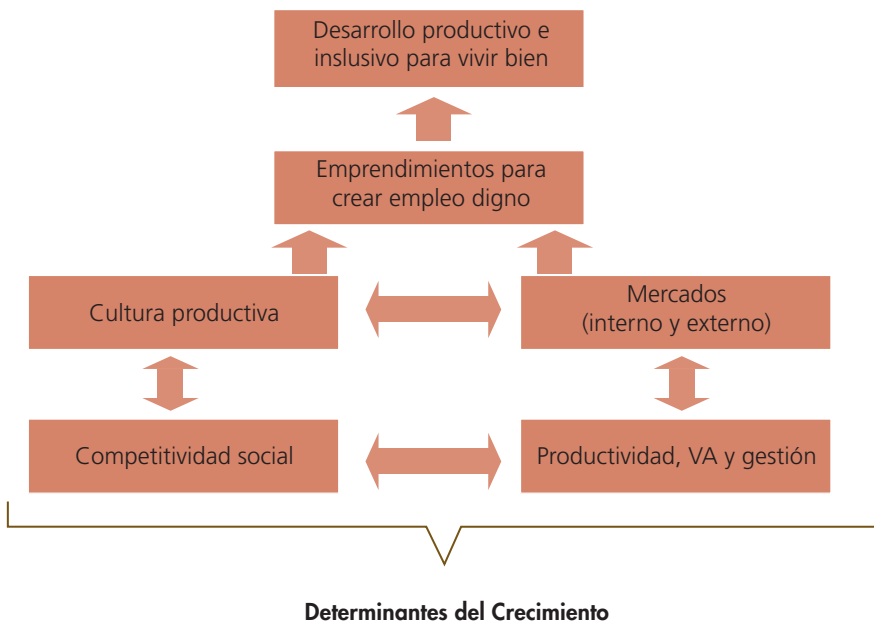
Desarrollo productivo e inslusivo para vivir bien

Emprendimientos para crear empleo digno

Cultura productiva

Mercados (interno y externo)

Competitividad social

Productividad, VA y gestión

Determinantes del Crecimiento